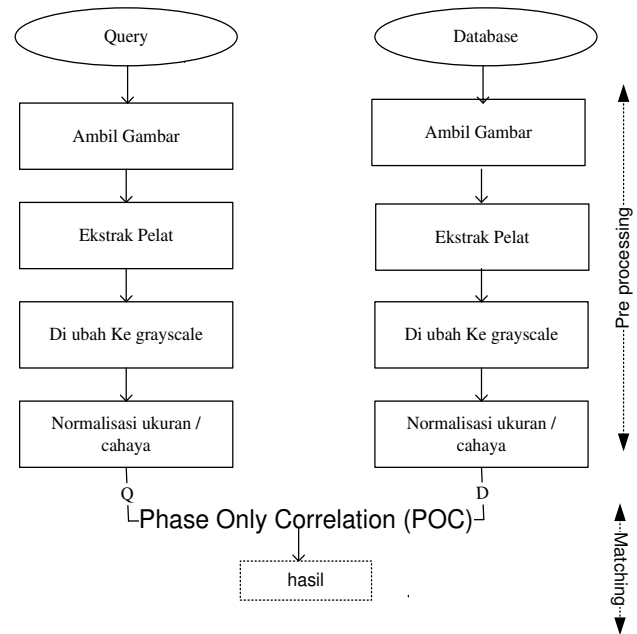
Query

Ambil Gambar

Ekstrak Pelat

Di ubah Ke grayscale

Normalisasi ukuran / cahaya

Q

Database

Ambil Gambar

Ekstrak Pelat

Di ubah Ke grayscale

Normalisasi ukuran / cahaya

D

Pre processing

Phase Only Correlation (POC)

Matching

hasil